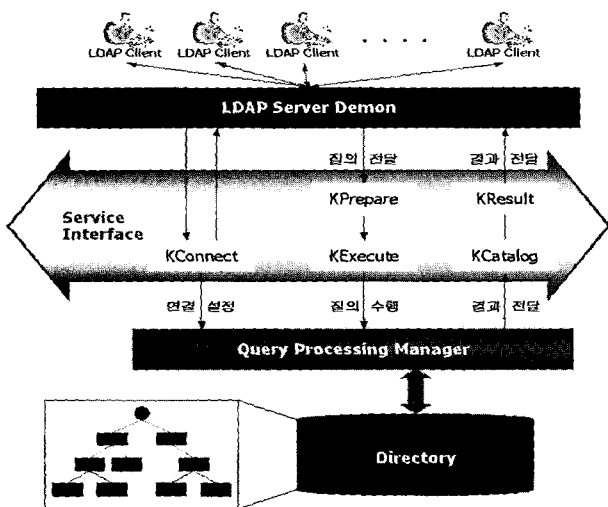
LDAP Client
LDAP Client
LDAP Client
. . . .
LDAP Client

LDAP Server Demon

질의 전달
결과 전달

Service Interface

KPrepare
KResult
KConnect
KExecute
KCatalog

연결 설정
질의 수행
결과 전달

Query Processing Manager

Directory